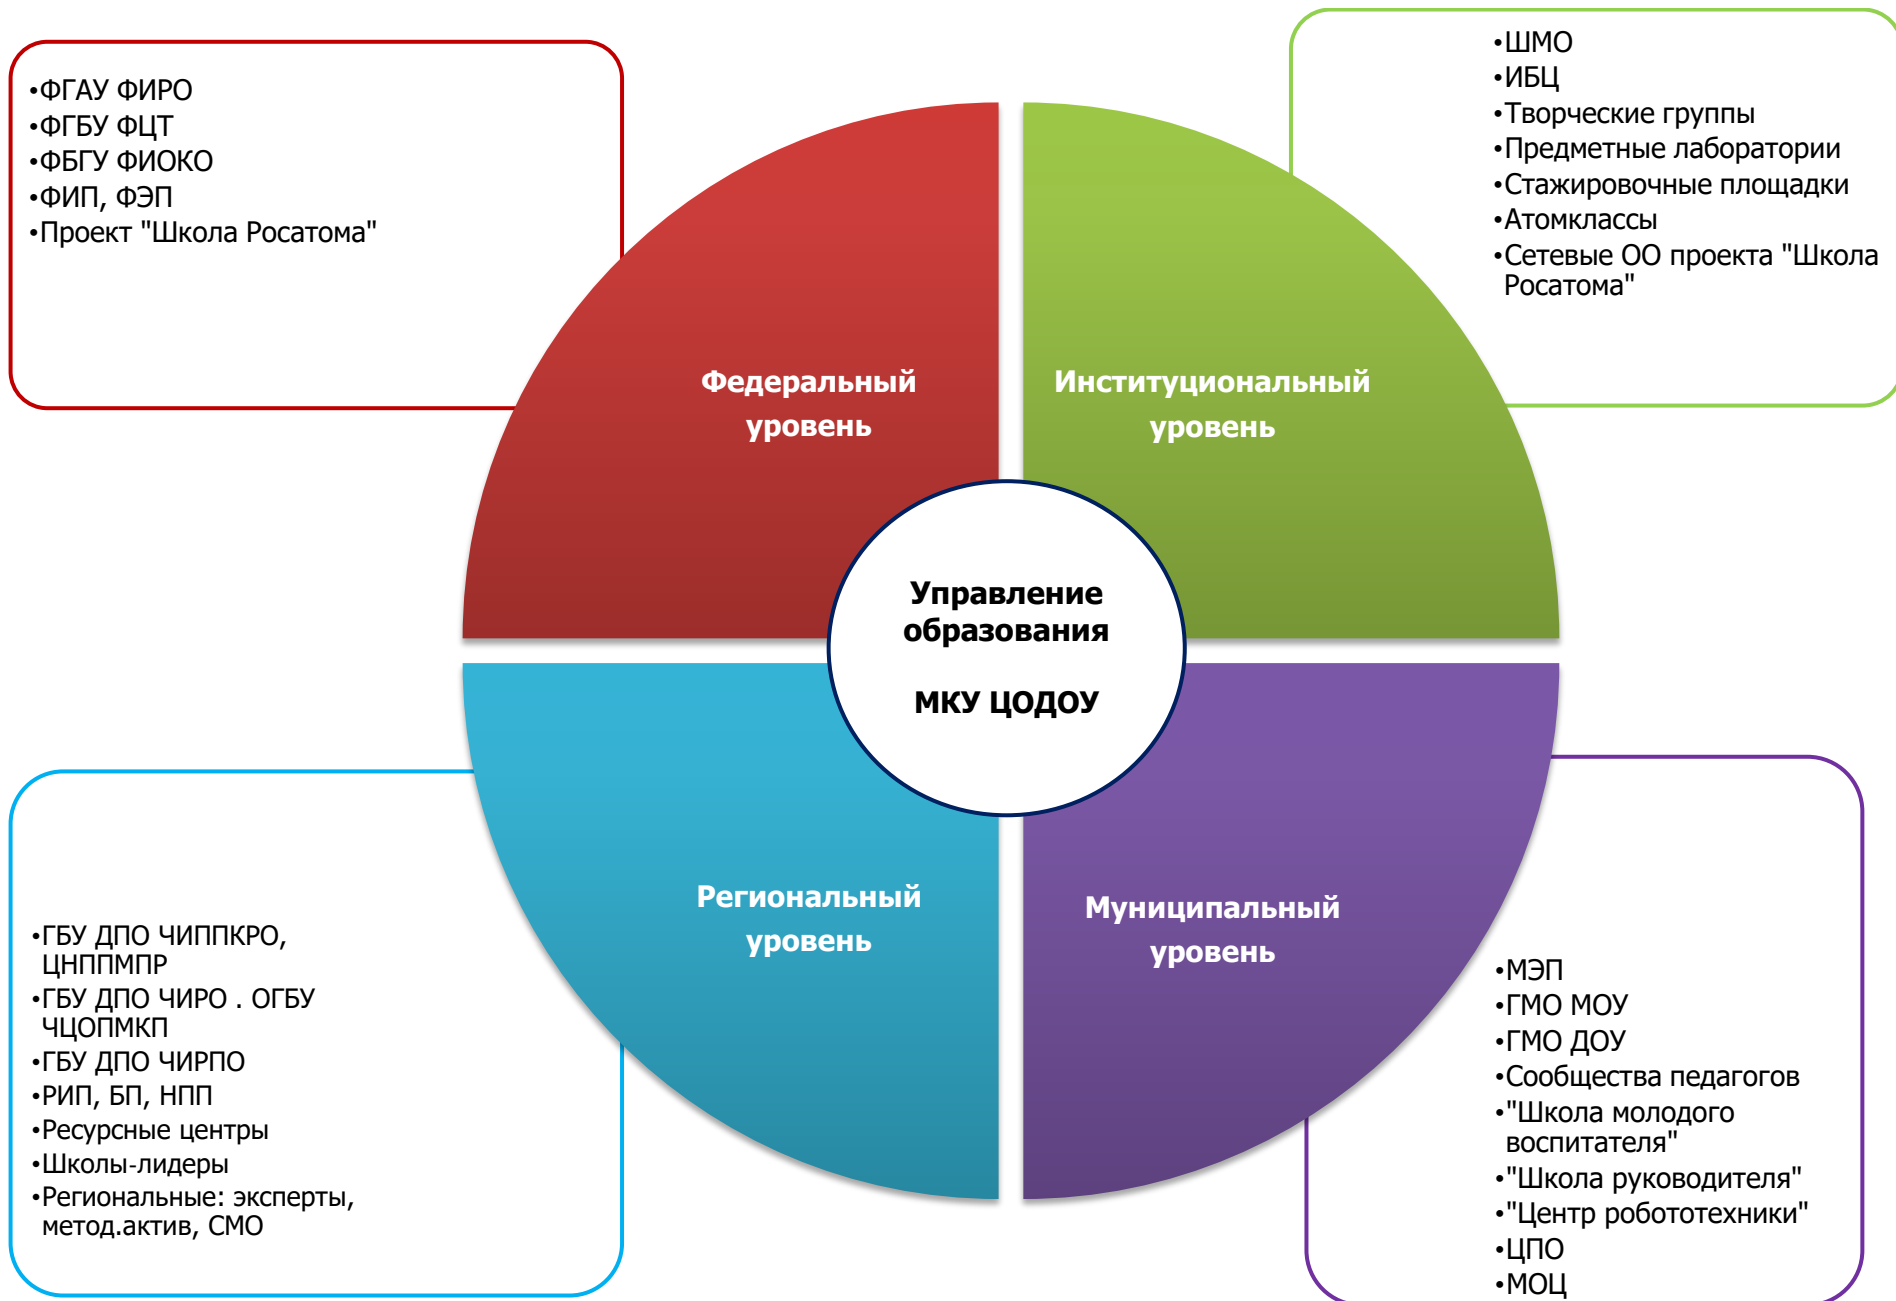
•ФГАУ ФИРО
•ФГБУ ФЦТ
•ФБГУ ФИОКО
•ФИП, ФЭП
•Проект "Школа Росатома"

•ШМО
•ИБЦ
•Творческие группы
•Предметные лаборатории
•Стажировочные площадки
•Атомклассы
•Сетевые ОО проекта "Школа Росатома"

Федеральный уровень

Институциональный уровень

Управление образования

МКУ ЦОДОУ

Региональный уровень

Муниципальный уровень

•ГБУ ДПО ЧИППКРО, ЦНППМПР
•ГБУ ДПО ЧИРО . ОГБУ ЧЦОПМКП
•ГБУ ДПО ЧИРПО
•РИП, БП, НПП
•Ресурсные центры
•Школы-лидеры
•Региональные: эксперты, метод.актив, СМО

•МЭП
•ГМО МОУ
•ГМО ДОУ
•Сообщества педагогов
•"Школа молодого воспитателя"
•"Школа руководителя"
•"Центр робототехники"
•ЦПО
•МОЦ